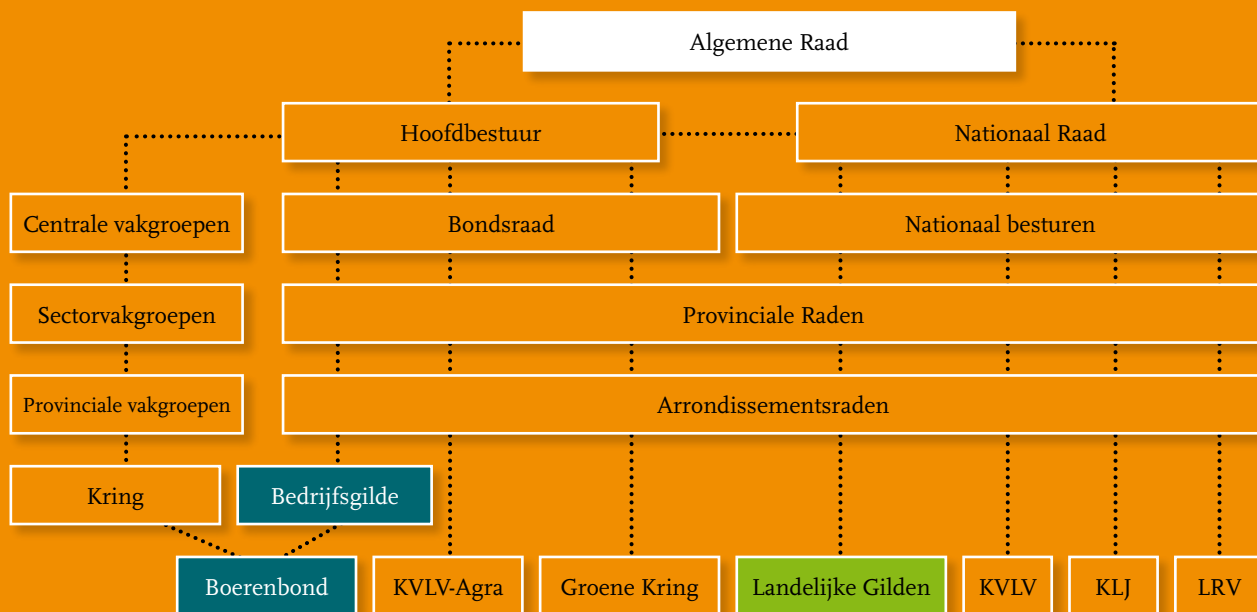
Algemene Raad

Hoofdbestuur

Nationaal Raad

Centrale vakgroepen

Bondsraad

Nationaal besturen

Sectorvakgroepen

Provinciale Raden

Provinciale vakgroepen

Arrondissementsraden

Kring

Bedrijfsgilde

Boerenbond

KVLV-Agra

Groene Kring

Landelijke Gilden

KVLV

KLJ

LRV